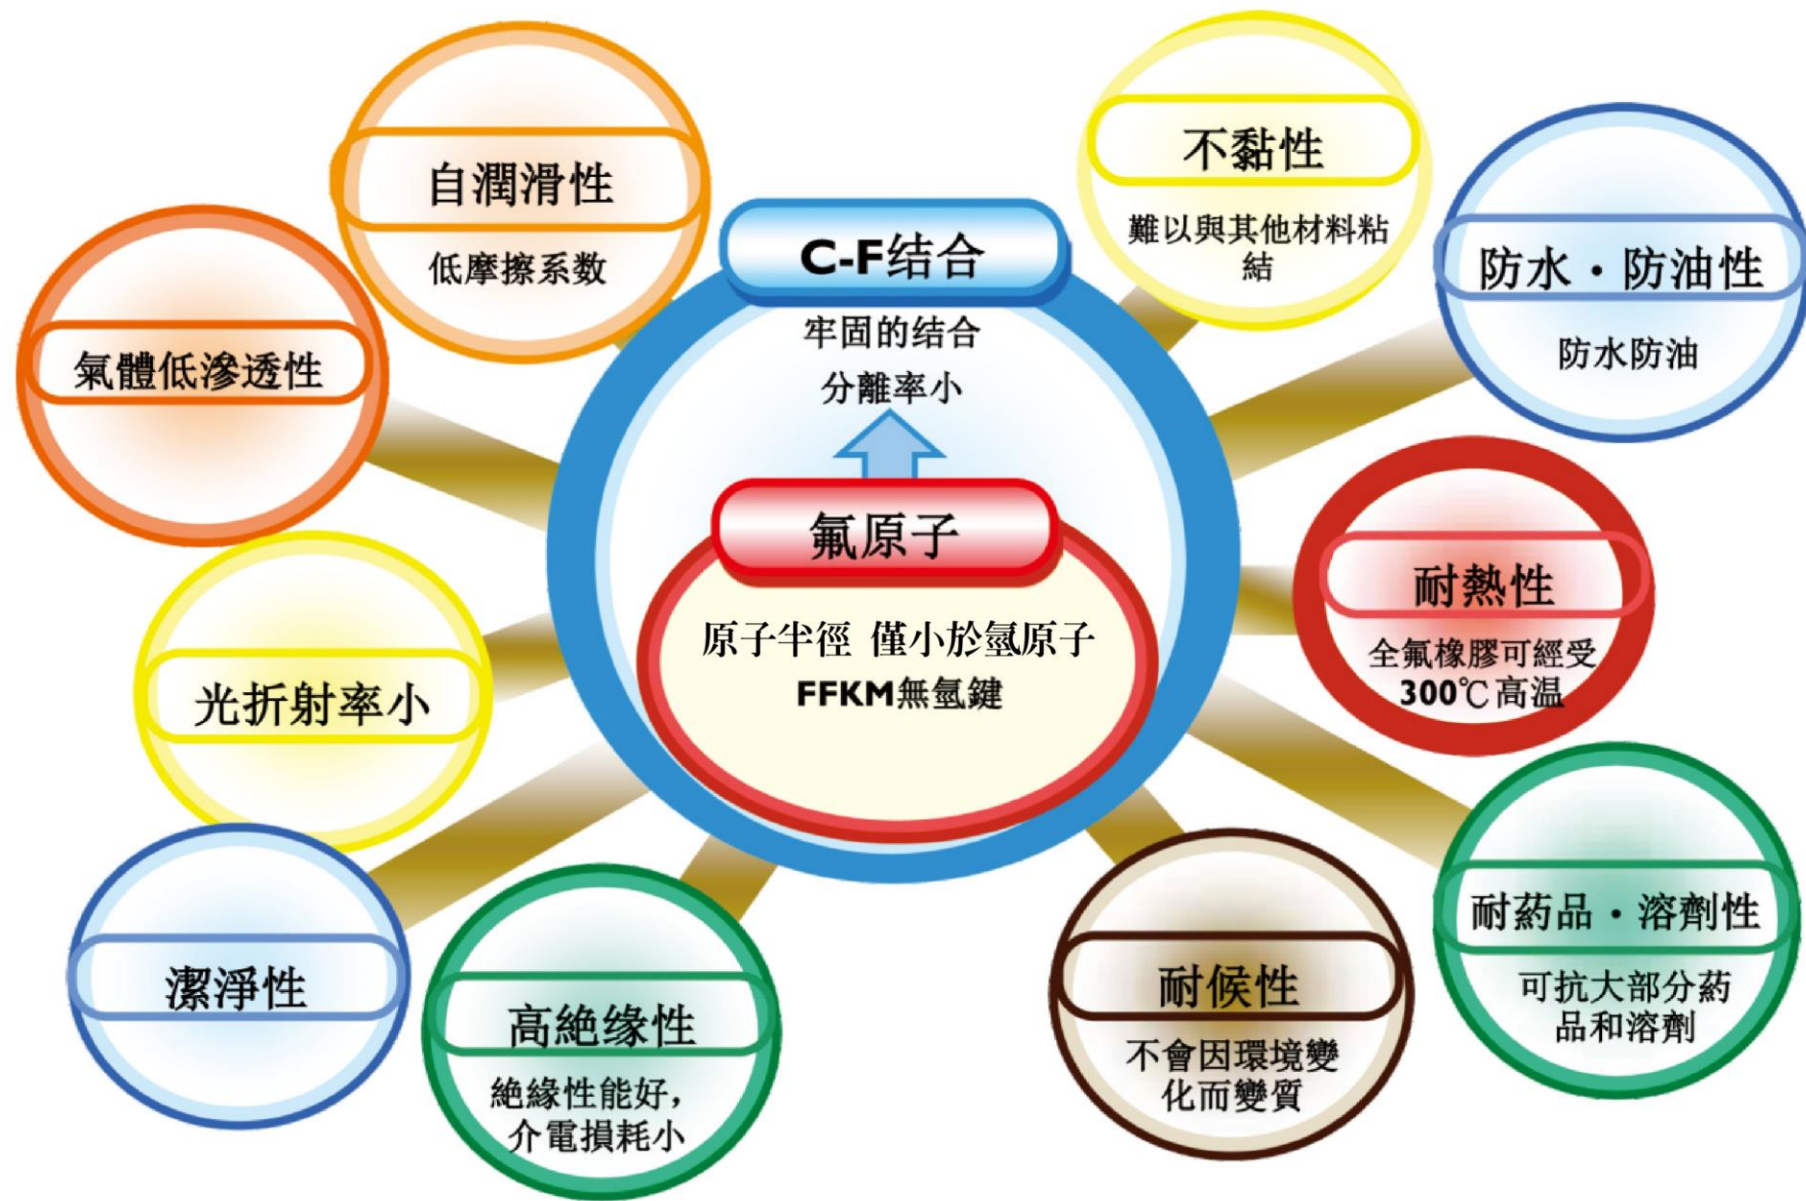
C-F结合

牢固的结合

分離率小

氟原子

原子半徑 僅小於氫原子

FFKM無氫鍵

自潤滑性

低摩擦系数

不黏性

難以與其他材料粘結

氣體低滲透性

防水・防油性

防水防油

耐熱性

全氟橡膠可經受300℃高温

光折射率小

潔淨性

高絶缘性

絶緣性能好，介電損耗小

耐候性

不會因環境變化而變質

耐葯品・溶劑性

可抗大部分葯品和溶劑